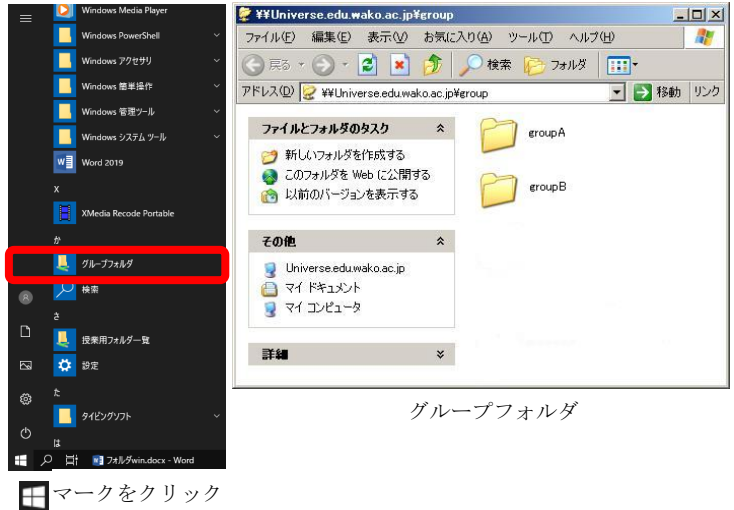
Windows Media Player
Windows PowerShell
Windows アクセサリ
Windows 簡単操作
Windows 管理ツール
Windows システム ツール
Word 2019
X
XMedia Recode Portable
か
グループフォルダ
検索
さ
授業用フォルダ一覧
設定
た
タイピングソフト
は
フォルダwin.docx - Word

マークをクリック

¥¥Universe.edu.wako.ac.jp¥group
ファイル(F) 編集(E) 表示(V) お気に入り(A) ツール(T) ヘルプ(H)
戻る 検索 フォルダ
アドレス(D) ¥¥Universe.edu.wako.ac.jp¥group 移動 リンク

ファイルとフォルダのタスク
新しいフォルダを作成する
このフォルダを Web に公開する
以前のバージョンを表示する

その他
Universe.edu.wako.ac.jp
マイ ドキュメント
マイ コンピュータ

詳細

groupA
groupB

グループフォルダ